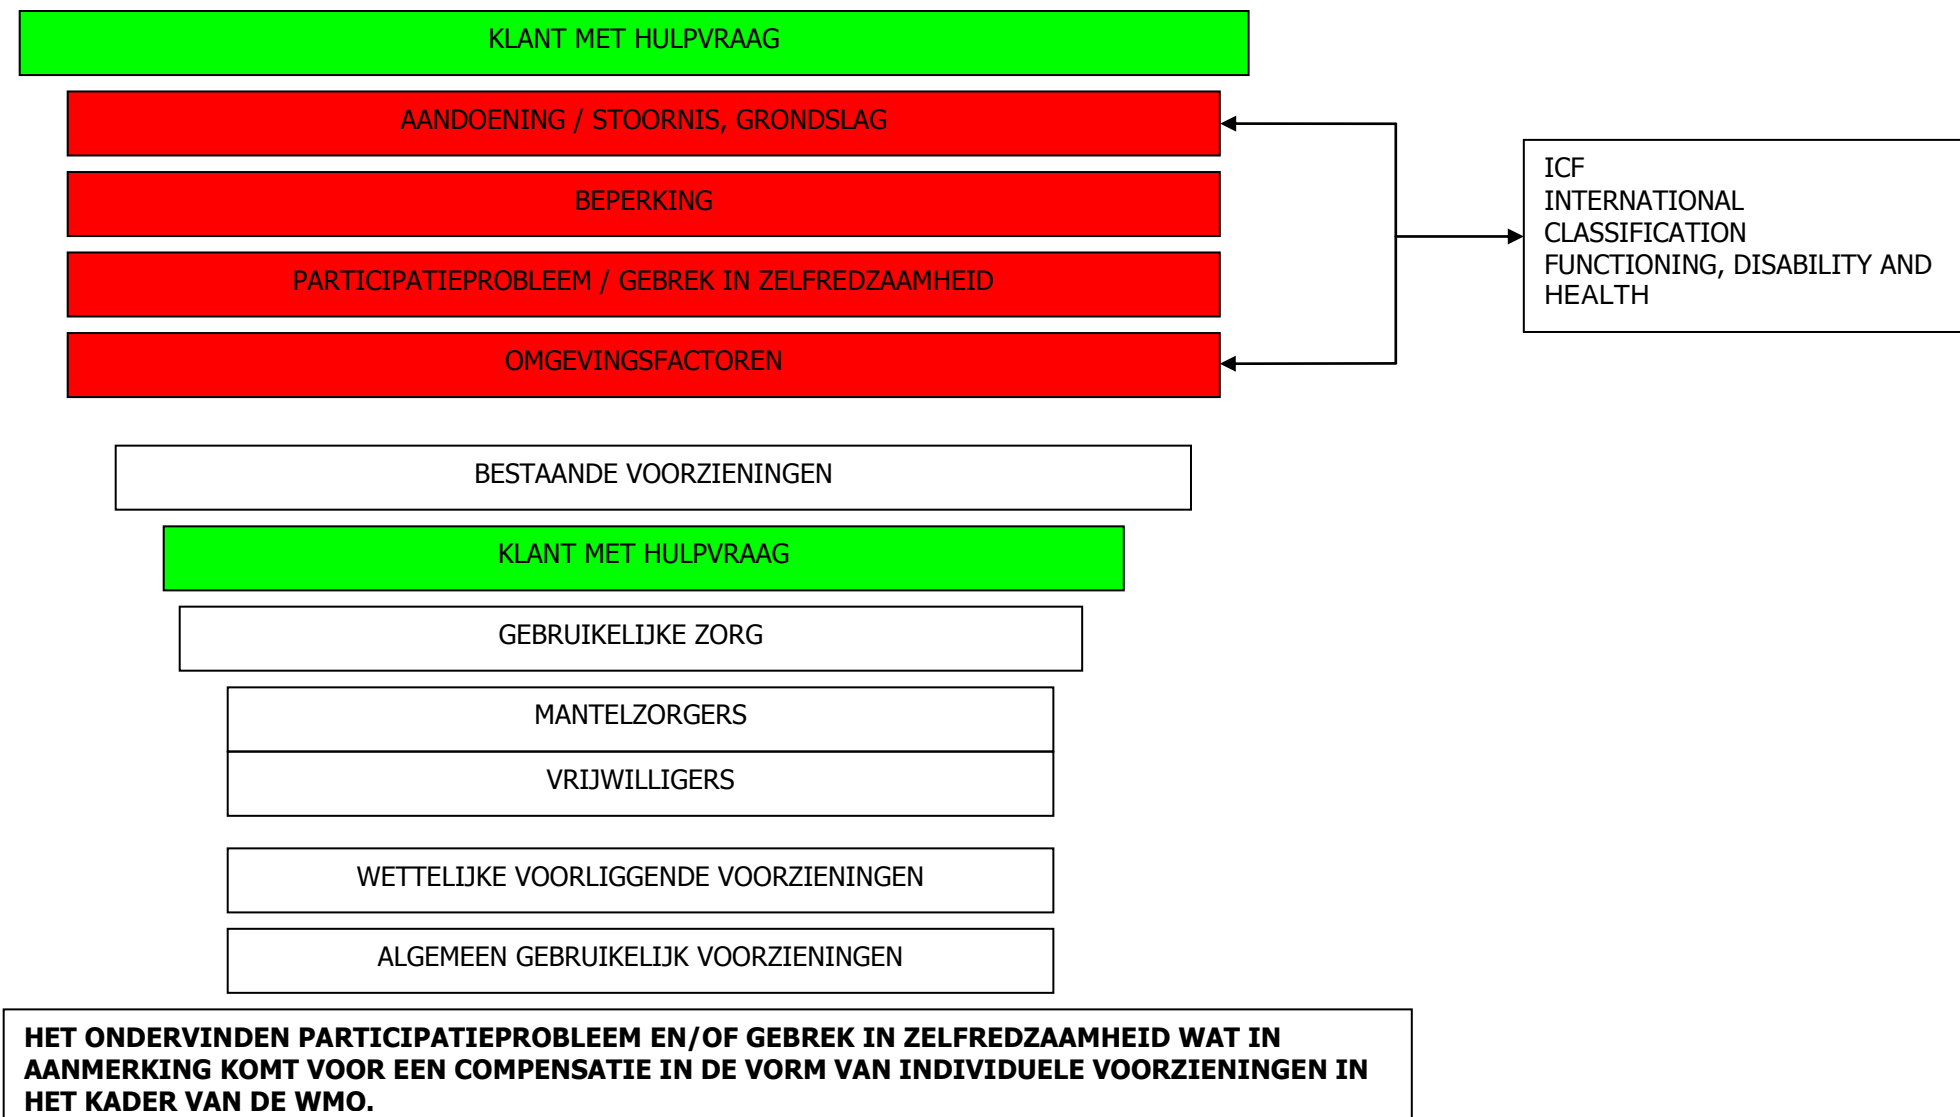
KLANT MET HULPVRAAG

AANDOENING / STOORNIS, GRONDSLAG

BEPERKING

PARTICIPATIEPROBLEEM / GEBREK IN ZELFREDZAAMHEID

OMGEVINGSFACTOREN

ICF
INTERNATIONAL
CLASSIFICATION
FUNCTIONING, DISABILITY AND
HEALTH

BESTAANDE VOORZIENINGEN

KLANT MET HULPVRAAG

GEBRUIKELIJKE ZORG

MANTELZORGERS

VRIJWILLIGERS

WETTELIJKE VOORLIGGENDE VOORZIENINGEN

ALGEMEEN GEBRUIKELIJK VOORZIENINGEN

HET ONDERVINDEN PARTICIPATIEPROBLEEM EN/OF GEBREK IN ZELFREDZAAMHEID WAT IN AANMERKING KOMT VOOR EEN COMPENSATIE IN DE VORM VAN INDIVIDUELE VOORZIENINGEN IN HET KADER VAN DE WMO.